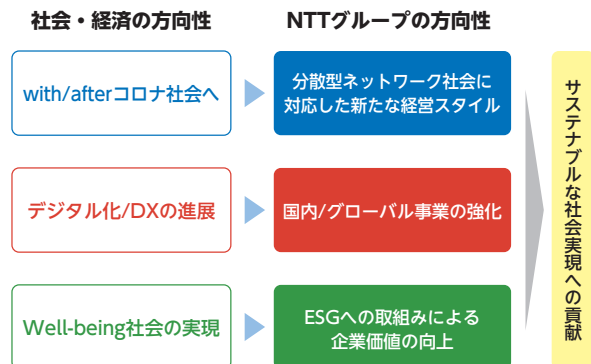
社会・経済の方向性

with/afterコロナ社会へ

デジタル化/DXの進展

Well-being社会の実現

NTTグループの方向性

分散型ネットワーク社会に対応した新たな経営スタイル

国内/グローバル事業の強化

ESGへの取組みによる企業価値の向上

サステナブルな社会実現への貢献